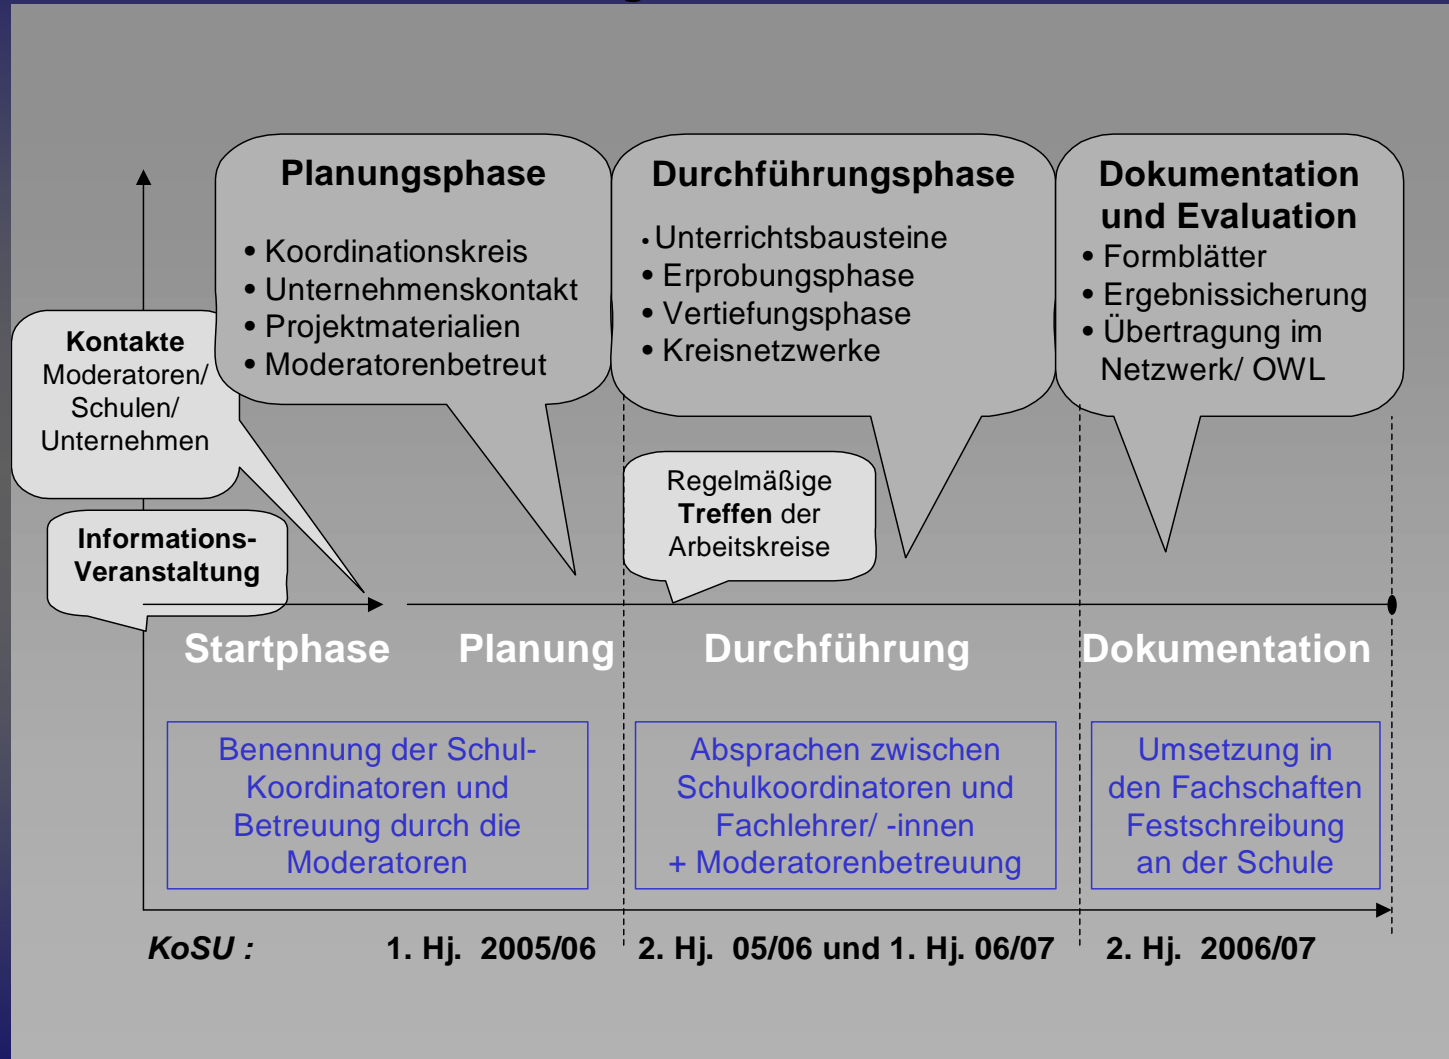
Planungsphase

• Koordinationskreis
• Unternehmenskontakt
• Projektmaterialien
• Moderatorenbetreut

Durchführungsphase

• Unterrichtsbausteine
• Erprobungsphase
• Vertiefungsphase
• Kreisnetzwerke

Dokumentation und Evaluation
• Formblätter
• Ergebnissicherung
• Übertragung im Netzwerk/ OWL

Kontakte Moderatoren/ Schulen/ Unternehmen

Informations-Veranstaltung

Regelmäßige Treffen der Arbeitskreise

Startphase Planung Durchführung Dokumentation

Benennung der Schul-Koordinatoren und Betreuung durch die Moderatoren

Absprachen zwischen Schulkoordinatoren und Fachlehrer/ -innen + Moderatorenbetreuung

Umsetzung in den Fachschaften Festschreibung an der Schule

KoSU : 1. Hj. 2005/06 2. Hj. 05/06 und 1. Hj. 06/07 2. Hj. 2006/07